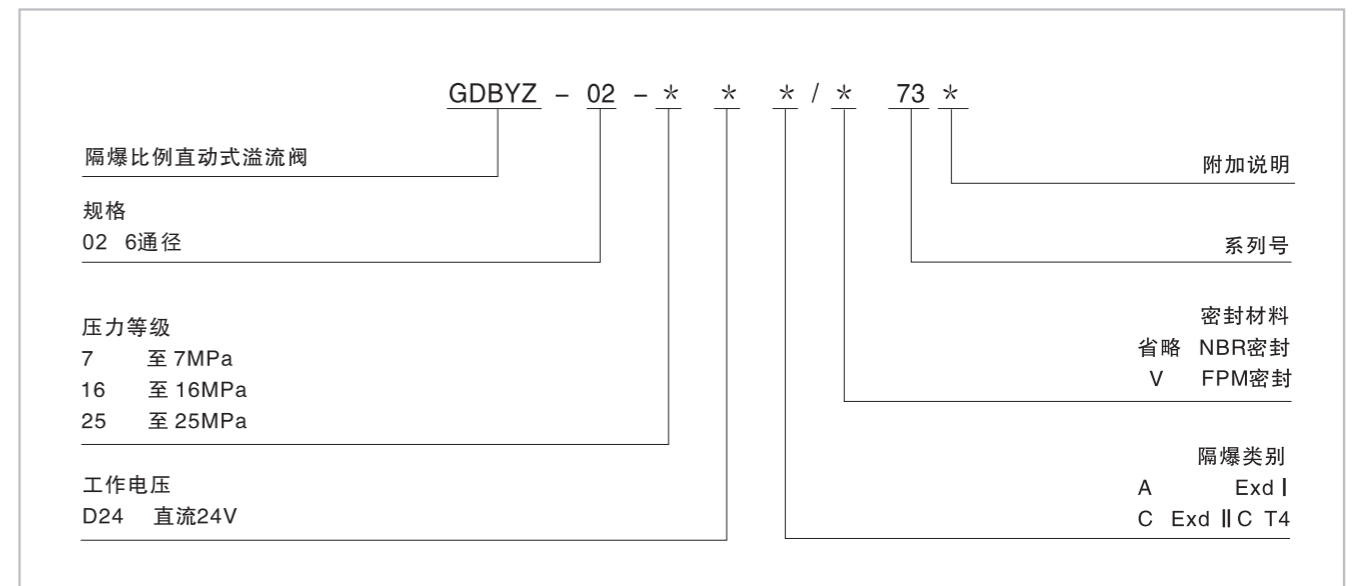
GDBYZ – 02 – * * * / * 73 *

隔爆比例直动式溢流阀

规格
02 6通径

压力等级
7 至 7MPa
16 至 16MPa
25 至 25MPa

工作电压
D24 直流24V

附加说明

系列号

密封材料
省略 NBR密封
V FPM密封

隔爆类别
A Exd Ⅰ
C Exd ⅡC T4